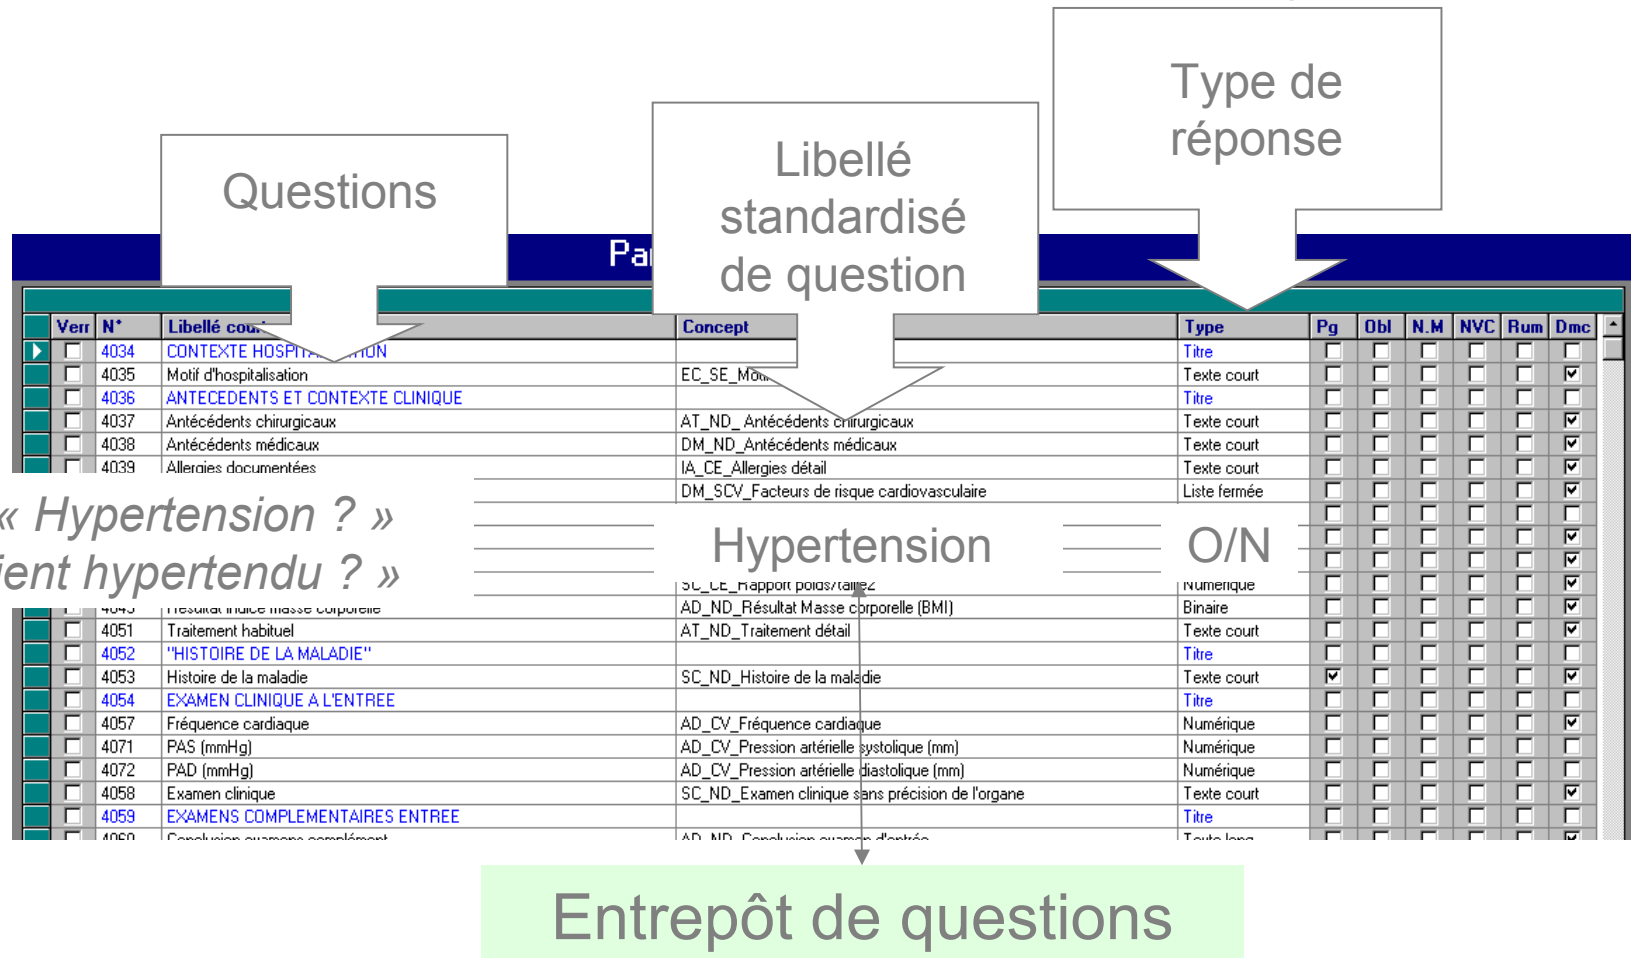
Questions

Libellé standardisé de question

Type de réponse

Pa

| Verr | N° | Libellé cou | Concept | Type | Pg | Obl | N.M | NVC | Rum | Dmc |
|---|---|---|---|---|---|---|---|---|---|---|
| ☐ | 4034 | CONTEXTE HOSPIT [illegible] TION | | Titre | ☐ | ☐ | ☐ | ☐ | ☐ | ☐ |
| ☐ | 4035 | Motif d'hospitalisation | EC_SE_Mo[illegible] | Texte court | ☐ | ☐ | ☐ | ☐ | ☐ | ☑ |
| ☐ | 4036 | ANTECEDENTS ET CONTEXTE CLINIQUE | | Titre | ☐ | ☐ | ☐ | ☐ | ☐ | ☐ |
| ☐ | 4037 | Antécédents chirurgicaux | AT_ND_ Antécédents chirurgicaux | Texte court | ☐ | ☐ | ☐ | ☐ | ☐ | ☑ |
| ☐ | 4038 | Antécédents médicaux | DM_ND_Antécédents médicaux | Texte court | ☐ | ☐ | ☐ | ☐ | ☐ | ☑ |
| ☐ | 4039 | Allergies documentées | IA_CE_Allergies détail | Texte court | ☐ | ☐ | ☐ | ☐ | ☐ | ☑ |
| | | | DM_SCV_Facteurs de risque cardiovasculaire | Liste fermée | ☐ | ☐ | ☐ | ☐ | ☐ | ☑ |
| | | | SC_CE_Rapport poids/taille2 | Numérique | ☐ | ☐ | ☐ | ☐ | ☐ | ☑ |
| ☐ | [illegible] | Résultat indice masse corporelle | AD_ND_Résultat Masse corporelle (BMI) | Binaire | ☐ | ☐ | ☐ | ☐ | ☐ | ☑ |
| ☐ | 4051 | Traitement habituel | AT_ND_Traitement détail | Texte court | ☐ | ☐ | ☐ | ☐ | ☐ | ☑ |
| ☐ | 4052 | "HISTOIRE DE LA MALADIE" | | Titre | ☐ | ☐ | ☐ | ☐ | ☐ | ☐ |
| ☐ | 4053 | Histoire de la maladie | SC_ND_Histoire de la maladie | Texte court | ☑ | ☐ | ☐ | ☐ | ☐ | ☑ |
| ☐ | 4054 | EXAMEN CLINIQUE A L'ENTREE | | Titre | ☐ | ☐ | ☐ | ☐ | ☐ | ☐ |
| ☐ | 4057 | Fréquence cardiaque | AD_CV_Fréquence cardiaque | Numérique | ☐ | ☐ | ☐ | ☐ | ☐ | ☑ |
| ☐ | 4071 | PAS (mmHg) | AD_CV_Pression artérielle systolique (mm) | Numérique | ☐ | ☐ | ☐ | ☐ | ☐ | ☐ |
| ☐ | 4072 | PAD (mmHg) | AD_CV_Pression artérielle diastolique (mm) | Numérique | ☐ | ☐ | ☐ | ☐ | ☐ | ☐ |
| ☐ | 4058 | Examen clinique | SC_ND_Examen clinique sans précision de l'organe | Texte court | ☐ | ☐ | ☐ | ☐ | ☐ | ☑ |
| ☐ | 4059 | EXAMENS COMPLEMENTAIRES ENTREE | | Titre | ☐ | ☐ | ☐ | ☐ | ☐ | ☐ |
| ☐ | 4060 | Conclusion examens complément | AD_ND_Conclusion examen d'entrée | Texte long | ☐ | ☐ | ☐ | ☐ | ☐ | ☑ |

« Hypertension ? »
ient hypertendu ? »

Hypertension

O/N

Entrepôt de questions